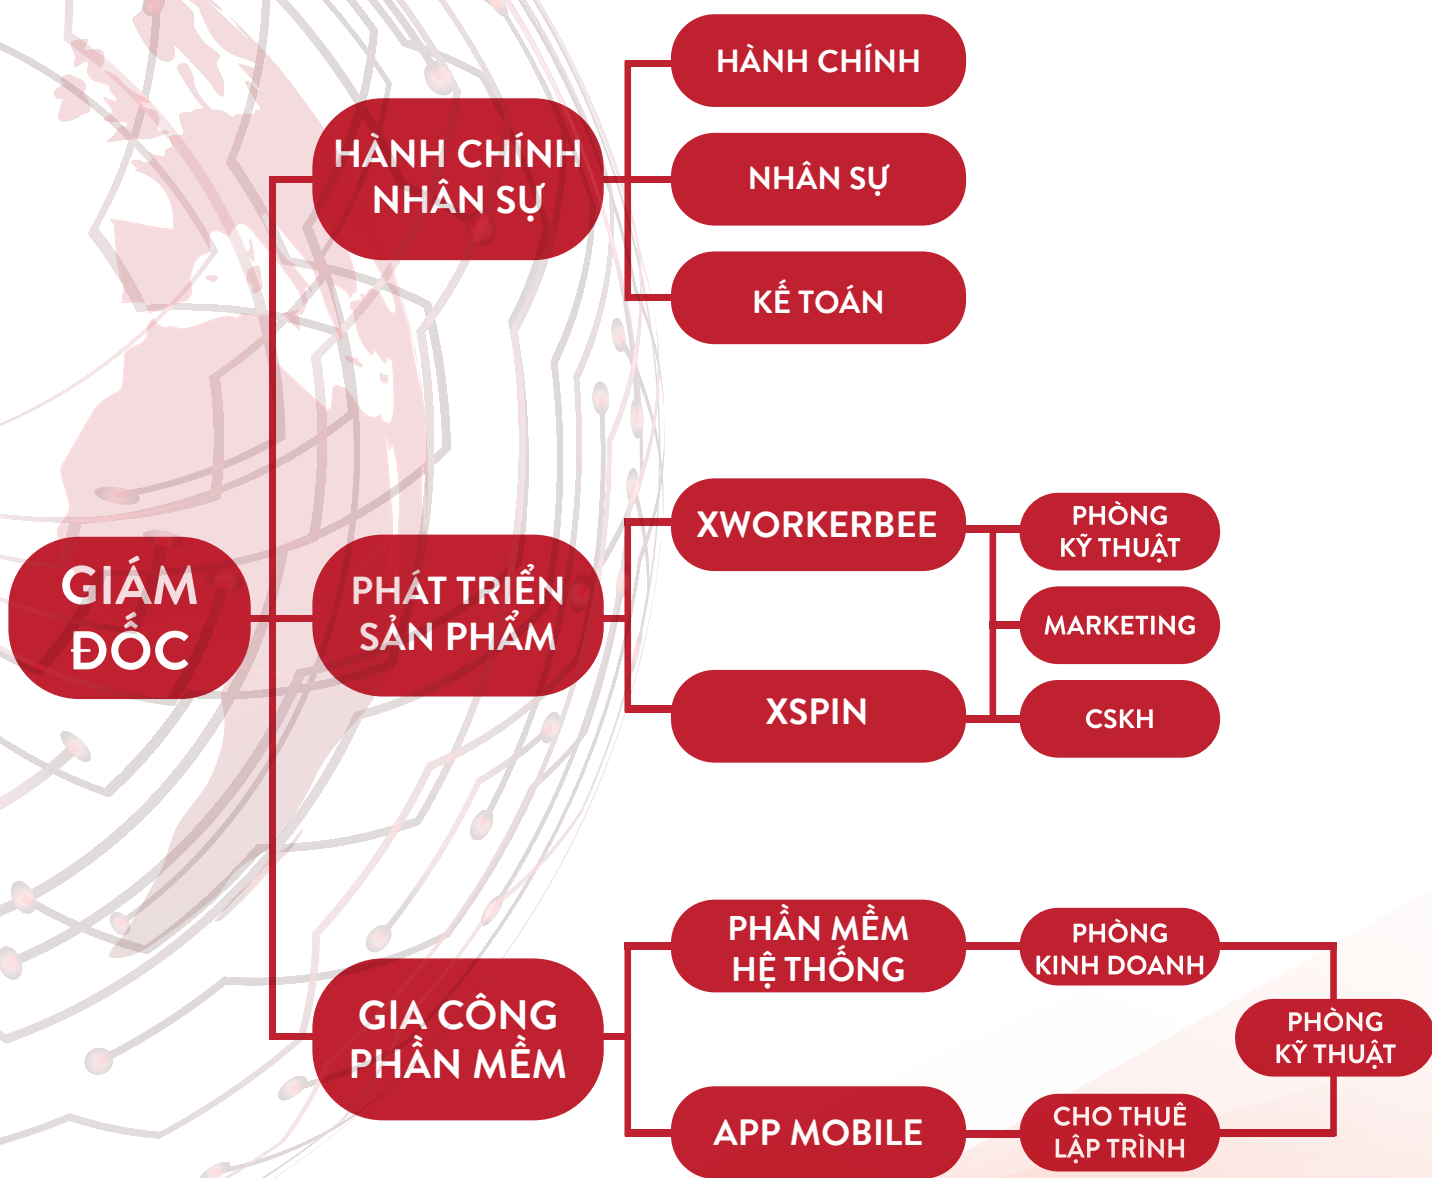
GIÁM ĐỐC

HÀNH CHÍNH NHÂN SỰ

HÀNH CHÍNH

NHÂN SỰ

KẾ TOÁN

PHÁT TRIỂN SẢN PHẨM

XWORKERBEE

XSPIN

PHÒNG KỸ THUẬT

MARKETING

CSKH

GIA CÔNG PHẦN MỀM

PHẦN MỀM HỆ THỐNG

APP MOBILE

PHÒNG KINH DOANH

CHO THUÊ LẬP TRÌNH

PHÒNG KỸ THUẬT